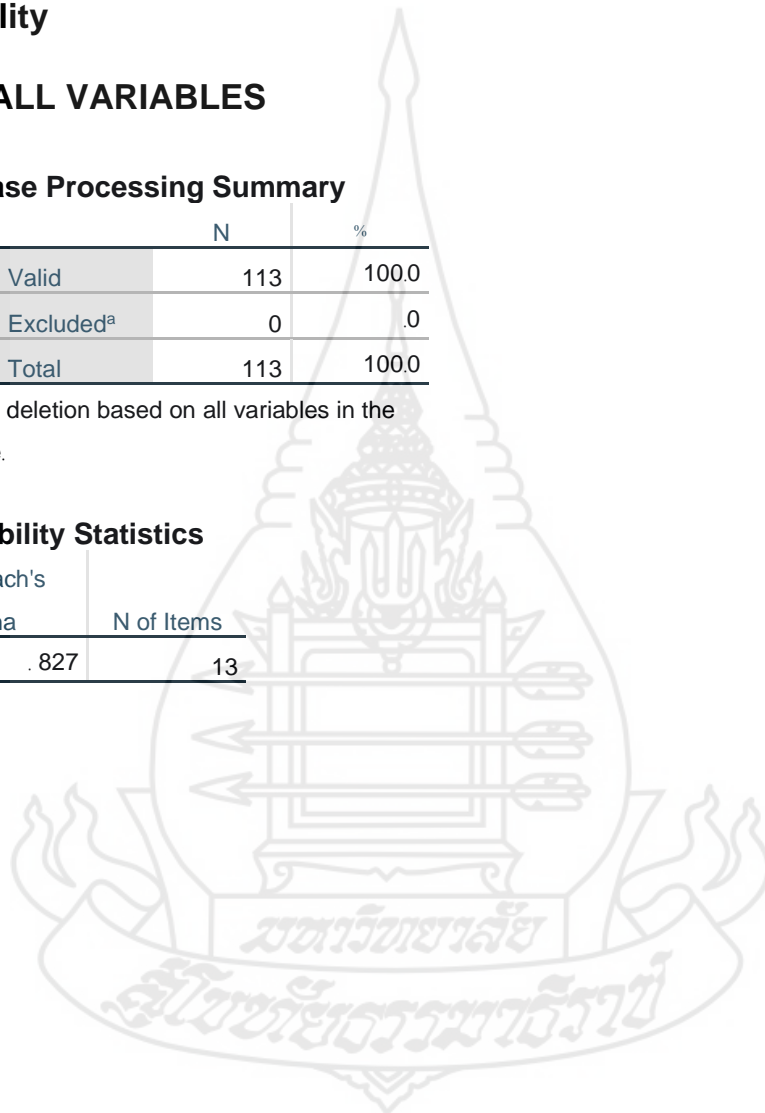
lity

ALL VARIABLES

se Processing Summary

| | N | % |
|---|---|---|
| Valid | 113 | 100.0 |
| Excluded$^a$ | 0 | .0 |
| Total | 113 | 100.0 |

deletion based on all variables in the

bility Statistics

| ach's a | N of Items |
|---|---|
| .827 | 13 |

มหาวิทยาลัย สุโขทัยธรรมาธิราช